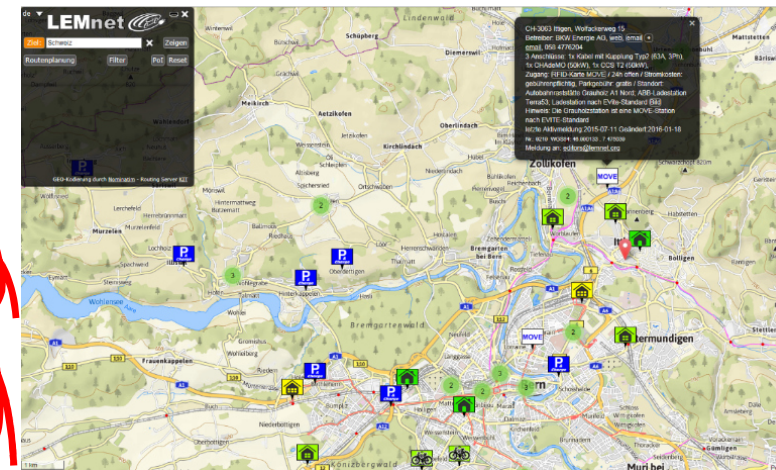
de LEMnet
Ziel: Schweiz
Zeigen
Routenplanung
Filter
PoI
Reset
GEO-Kodierung durch Nominatim - Routing Server KIT

CH-3063 Ittigen, Wolfackerweg 15
Betreiber: BKW Energie AG, web, email
email, 058 4776204
3 Anschlüsse: 1x Kabel mit Kupplung Typ2 (63A, 3Ph), 1x CHAdeMO (50kW), 1x CCS T2 (50kW)
Zugang: RFID-Karte MOVE / 24h offen / Stromkosten: gebührenpflichtig, Parkgebühr: gratis / Standort: Autobahnraststätte Grauholz A1 Nord; ABB-Ladestation Terra53; Ladestation nach EVite-Standard (Bild)
Hinweis: Die Grauholzstation ist eine MOVE-Station nach EVITE-Standard
letzte Aktivmeldung 2015-07-11 Geändert 2016-01-18
Meldung an: editors@lemnet.org

Lindenwald
Schüpberg
Meikirch
Aetzikofen
Oberlindach
Kirchlindach
Zollikofen
Wahlendorf
Möriwil
Murzelen
Lechefeld
Hinterkappelen
Wohlensee
Oberdettigen
Bremgarten bei Bern
Ittigen
Bolligen
Ostermundigen
Frauenkappelen
Wohlei
Bremgartenwald
Bümpliz
Niederbottigen
Könizbergwald
Muri bei
MOVE
P
2
3
A1
1 km